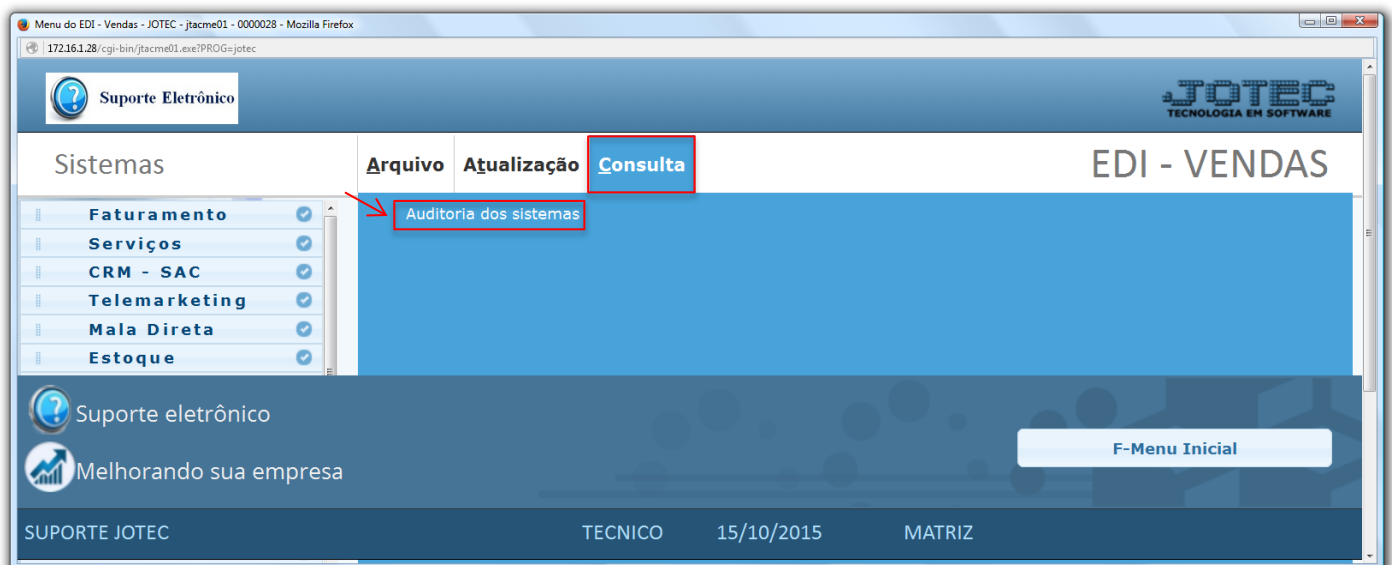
Menu do EDI - Vendas - JOTEC - jtacme01 - 0000028 - Mozilla Firefox

172.16.1.28/cgi-bin/jtacme01.exe?PROG=jotec

Suporte Eletrônico

JOTEC
TECNOLOGIA EM SOFTWARE

Sistemas

Arquivo Atualização Consulta

EDI - VENDAS

Faturamento
Serviços
CRM - SAC
Telemarketing
Mala Direta
Estoque

Auditoria dos sistemas

Suporte eletrônico

Melhorando sua empresa

F-Menu Inicial

SUPORTE JOTEC TECNICO 15/10/2015 MATRIZ